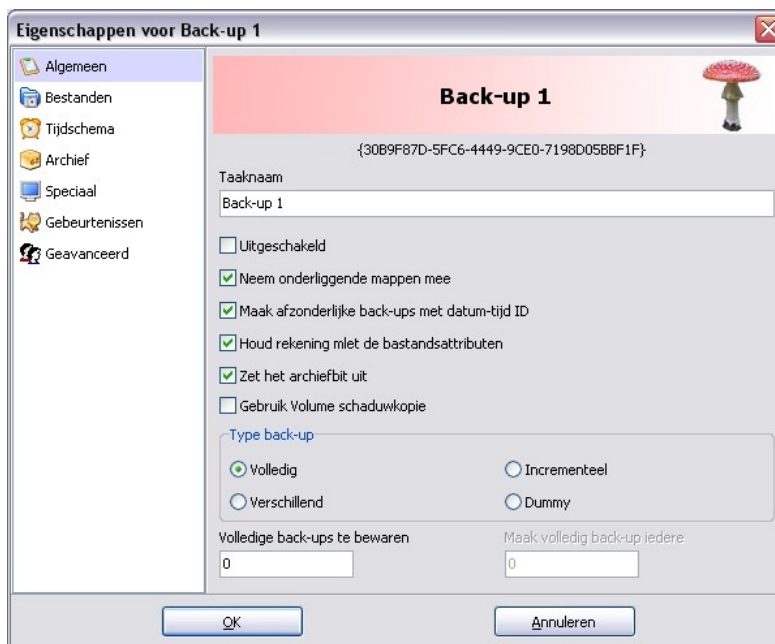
Eigenschappen voor Back-up 1

Algemeen
Bestanden
Tijdschema
Archief
Speciaal
Gebeurtenissen
Geavanceerd

Back-up 1

{30B9F87D-5FC6-4449-9CE0-7198D05BBF1F}

Taaknaam
Back-up 1

Uitgeschakeld
Neem onderliggende mappen mee
Maak afzonderlijke back-ups met datum-tijd ID
Houd rekening mlet de bastandsattributen
Zet het archiefbit uit
Gebruik Volume schaduwkopie

Type back-up
Volledig
Incrementeel
Verschillend
Dummy

Volledige back-ups te bewaren
0
Maak volledig back-up iedere
0

OK
Annuleren